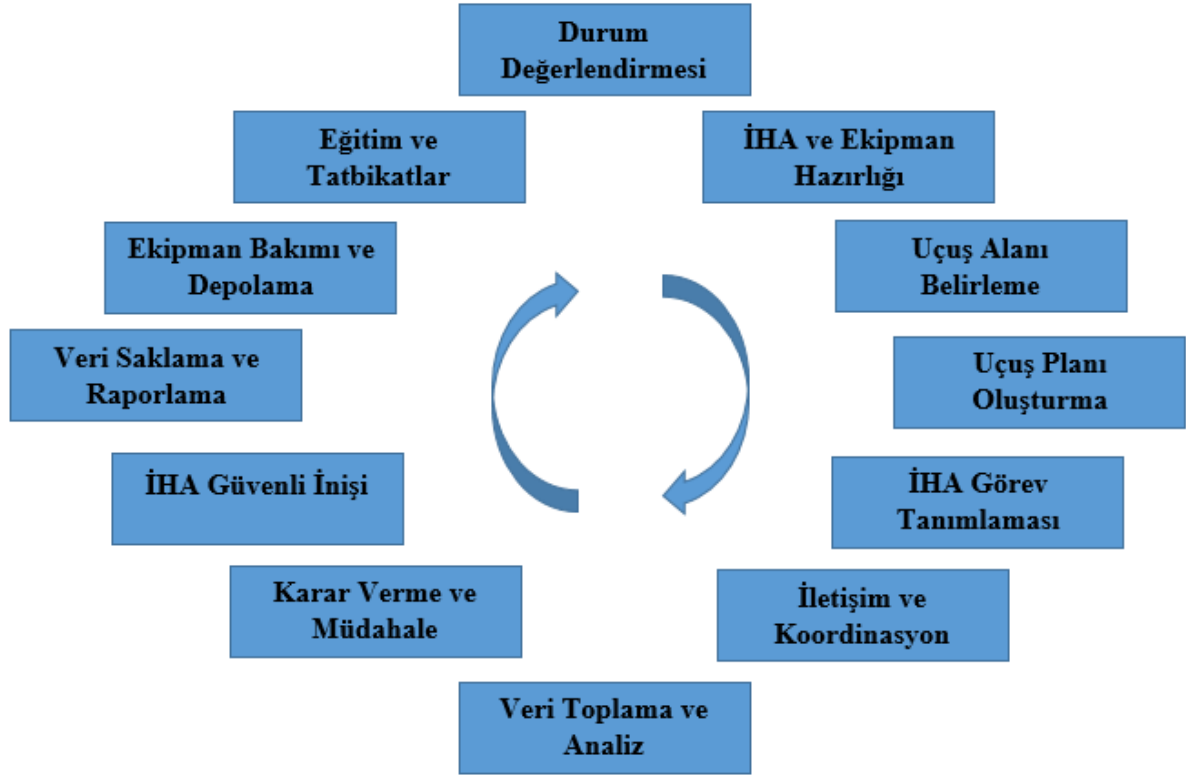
Durum Değerlendirmesi

İHA ve Ekipman Hazırlığı

Uçuş Alanı Belirleme

Uçuş Planı Oluşturma

İHA Görev Tanımlaması

İletişim ve Koordinasyon

Veri Toplama ve Analiz

Karar Verme ve Müdahale

İHA Güvenli İnişi

Veri Saklama ve Raporlama

Ekipman Bakımı ve Depolama

Eğitim ve Tatbikatlar